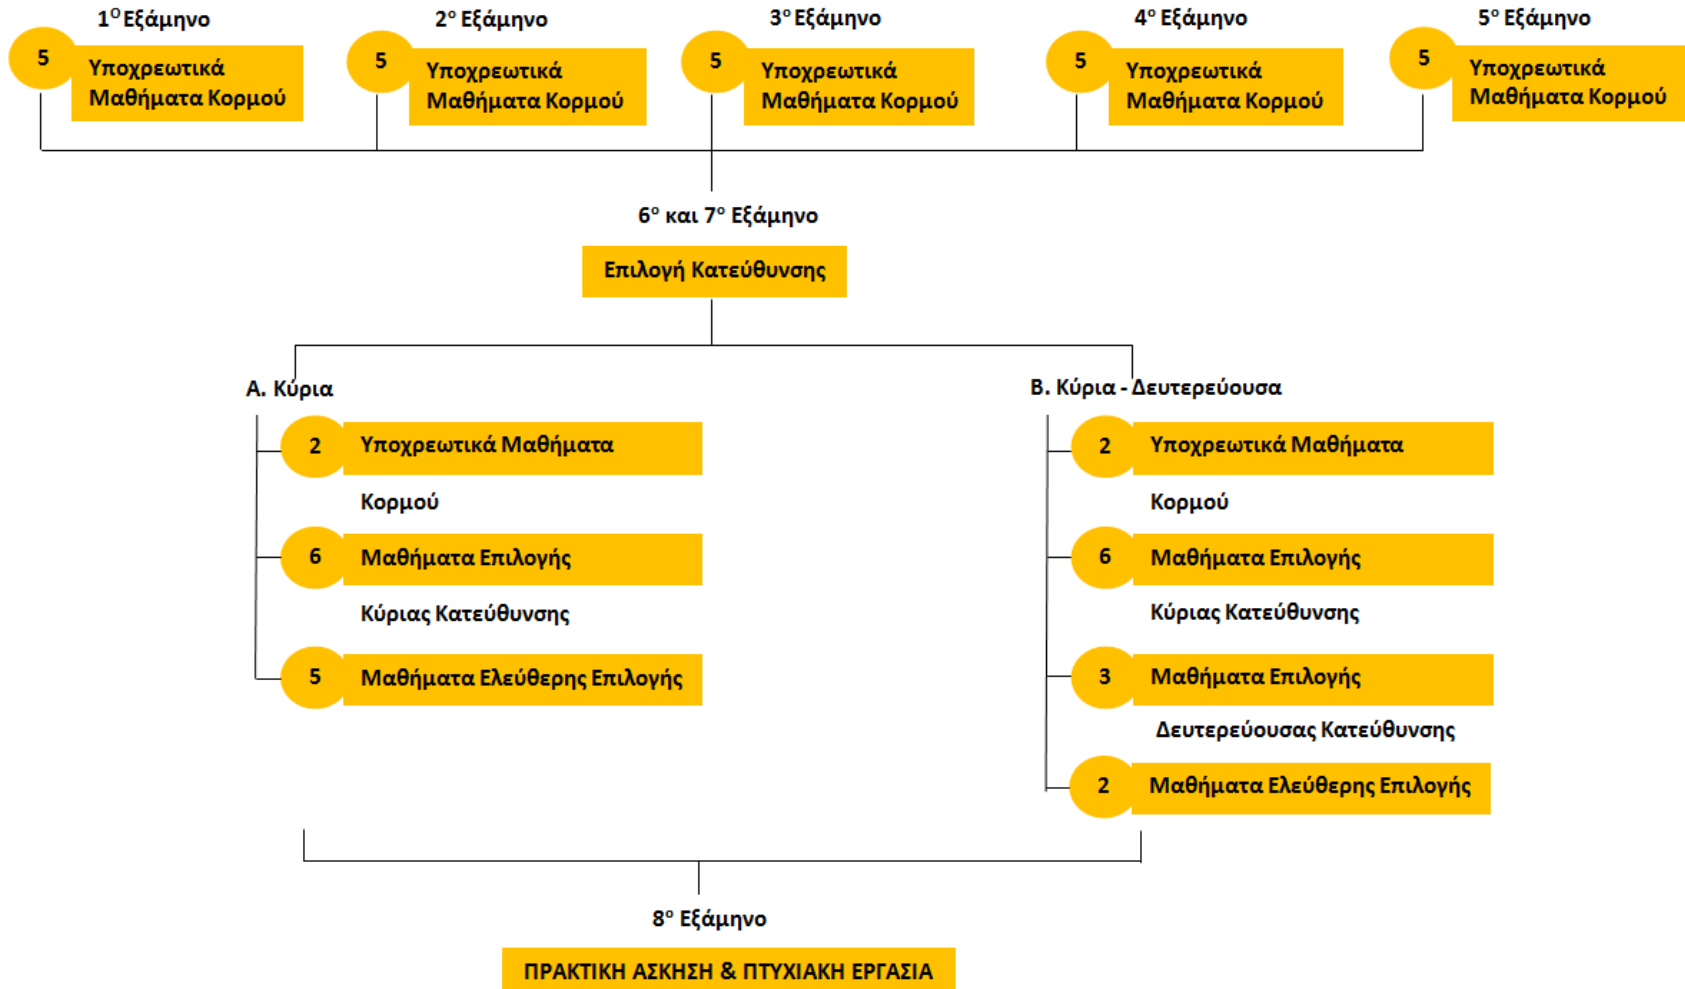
$1^{O}$ Εξάμηνο

5 Υποχρεωτικά Μαθήματα Κορμού

$2^{o}$ Εξάμηνο

5 Υποχρεωτικά Μαθήματα Κορμού

$3^{o}$ Εξάμηνο

5 Υποχρεωτικά Μαθήματα Κορμού

$4^{o}$ Εξάμηνο

5 Υποχρεωτικά Μαθήματα Κορμού

$5^{o}$ Εξάμηνο

5 Υποχρεωτικά Μαθήματα Κορμού

$6^{o}$ και $7^{o}$ Εξάμηνο

Επιλογή Κατεύθυνσης

Α. Κύρια

2 Υποχρεωτικά Μαθήματα Κορμού

6 Μαθήματα Επιλογής Κύριας Κατεύθυνσης

5 Μαθήματα Ελεύθερης Επιλογής

Β. Κύρια - Δευτερεύουσα

2 Υποχρεωτικά Μαθήματα Κορμού

6 Μαθήματα Επιλογής Κύριας Κατεύθυνσης

3 Μαθήματα Επιλογής Δευτερεύουσας Κατεύθυνσης

2 Μαθήματα Ελεύθερης Επιλογής

$8^{o}$ Εξάμηνο

ΠΡΑΚΤΙΚΗ ΑΣΚΗΣΗ & ΠΤΥΧΙΑΚΗ ΕΡΓΑΣΙΑ